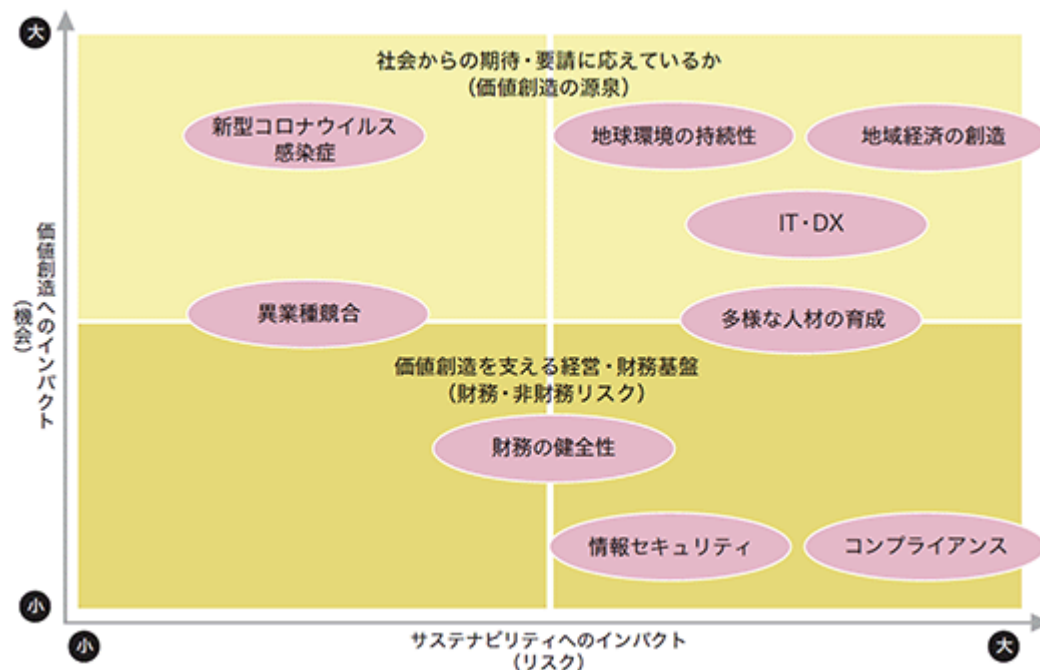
大

社会からの期待・要請に応えているか
（価値創造の源泉）

新型コロナウイルス感染症

地球環境の持続性

地域経済の創造

IT・DX

異業種競合

多様な人材の育成

価値創造を支える経営・財務基盤
（財務・非財務リスク）

財務の健全性

情報セキュリティ

コンプライアンス

小

価値創造へのインパクト
（機会）

小

サステナビリティへのインパクト
（リスク）

大